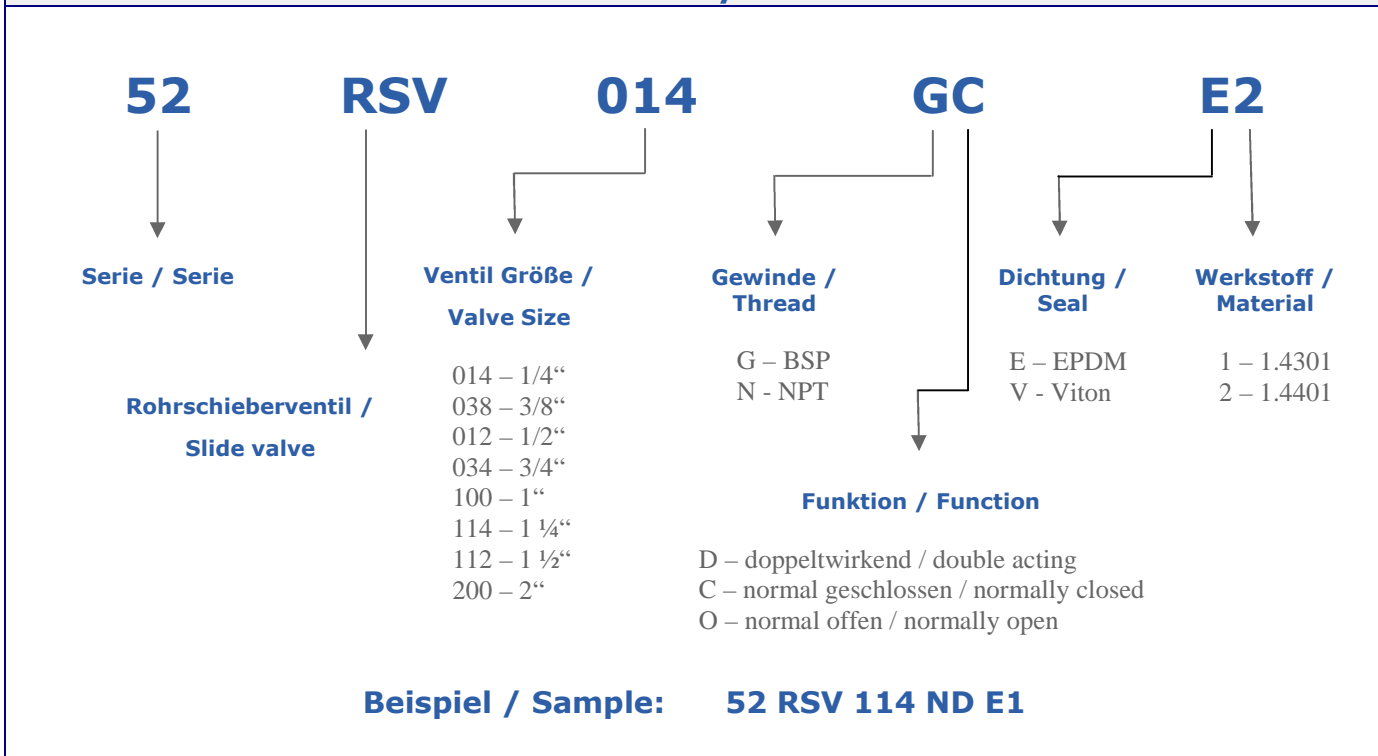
52 RSV 014 GC E2

Serie / Serie

Rohrschieberventil / Slide valve

Ventil Größe / Valve Size

014 – 1/4“
038 – 3/8“
012 – 1/2“
034 – 3/4“
100 – 1“
114 – 1 ¼“
112 – 1 ½“
200 – 2“

Gewinde / Thread

G – BSP
N - NPT

Dichtung / Seal

E – EPDM
V - Viton

Werkstoff / Material

1 – 1.4301
2 – 1.4401

Funktion / Function

D – doppeltwirkend / double acting
C – normal geschlossen / normally closed
O – normal offen / normally open

Beispiel / Sample: 52 RSV 114 ND E1